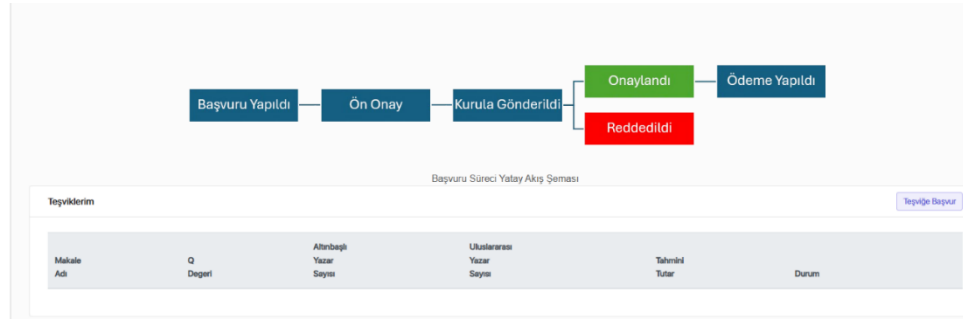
Başvuru Yapıldı

Ön Onay

Kurula Gönderildi

Onaylandı

Ödeme Yapıldı

Reddedildi

Başvuru Süreci Yatay Akış Şeması

Teşviklerim

Teşviğe Başvur

| Makale Adı | Q Degeri | Altınbaşlı Yazar Sayısı | Uluslararası Yazar Sayısı | Tahmini Tutar | Durum |
|---|---|---|---|---|---|